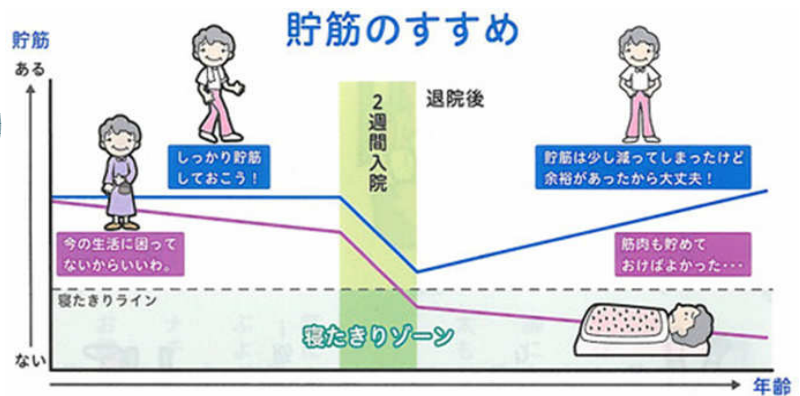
貯筋のすすめ

貯筋

ある

ない

しっかり貯筋しておこう！

2週間入院

退院後

貯筋は少し減ってしまったけど余裕があったから大丈夫！

今の生活に困ってないからいいわ。

筋肉も貯めておけばよかった・・・

寝たきりライン

寝たきりゾーン

年齢